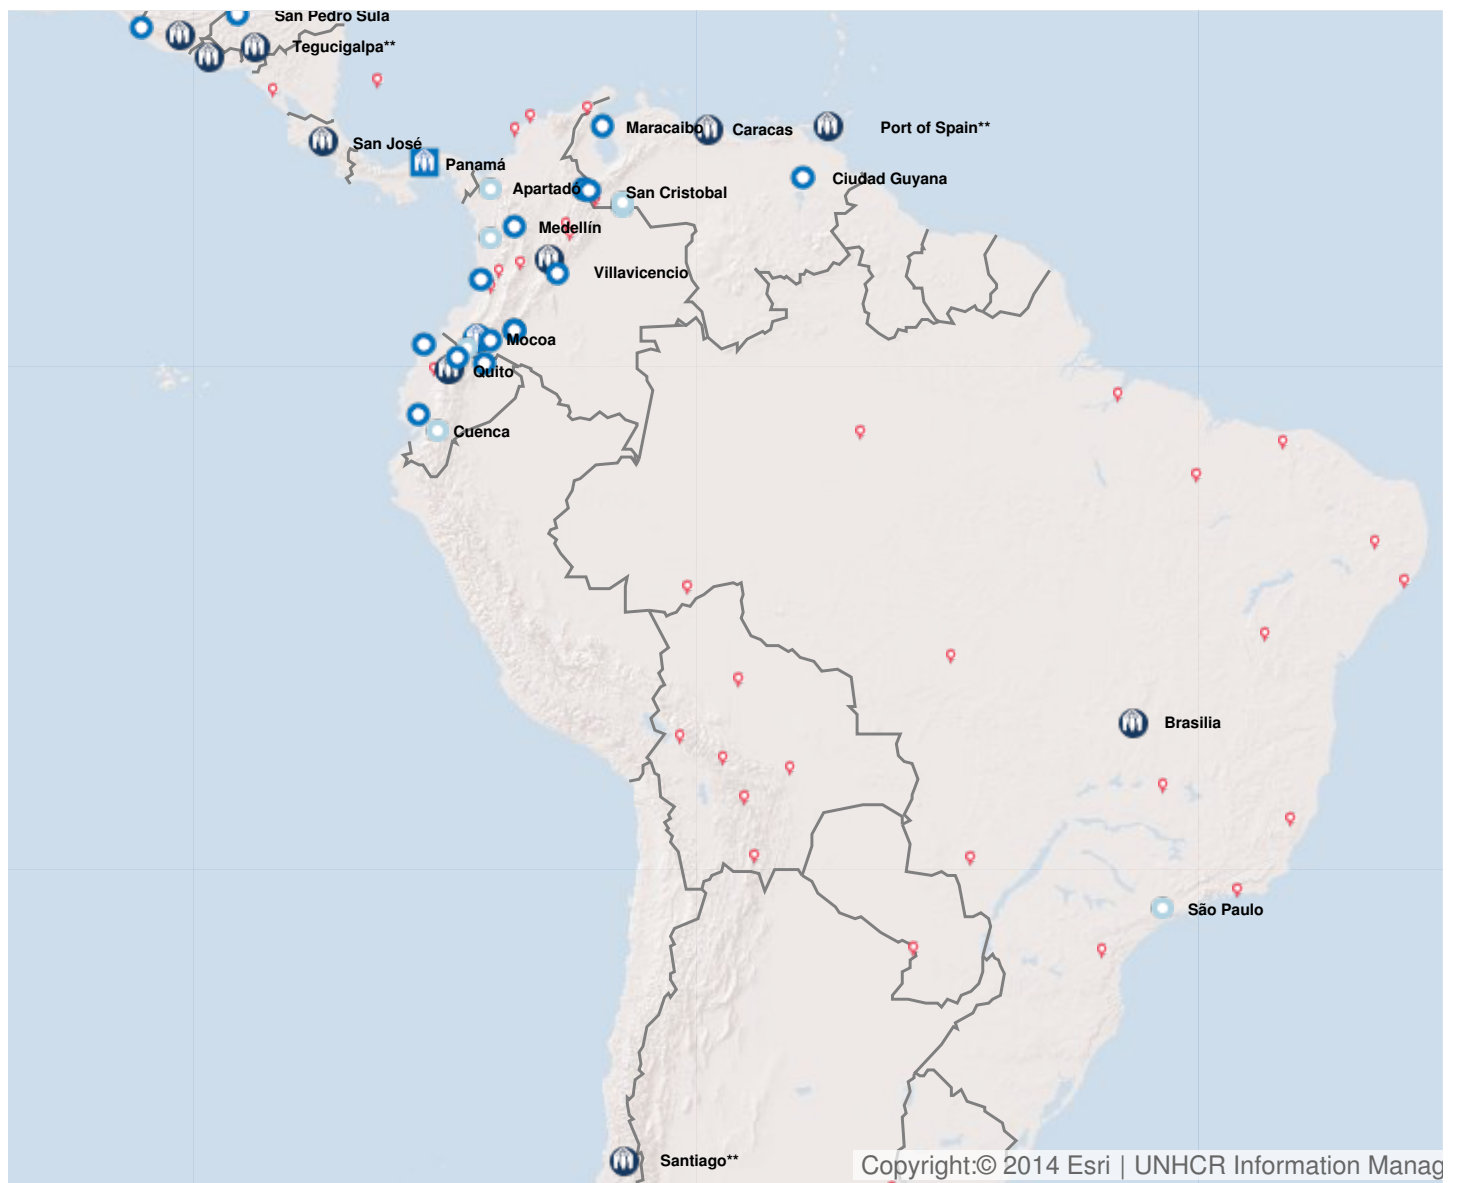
San Pedro Sula
Tegucigalpa**
San José
Panamá
Maracaibo
Caracas
Port of Spain**
Ciudad Guyana
Apartadó
San Cristobal
Medellín
Villavicencio
Mocoa
Quito
Cuenca
Brasilia
São Paulo
Santiago**
Copyright:© 2014 Esri | UNHCR Information Manag